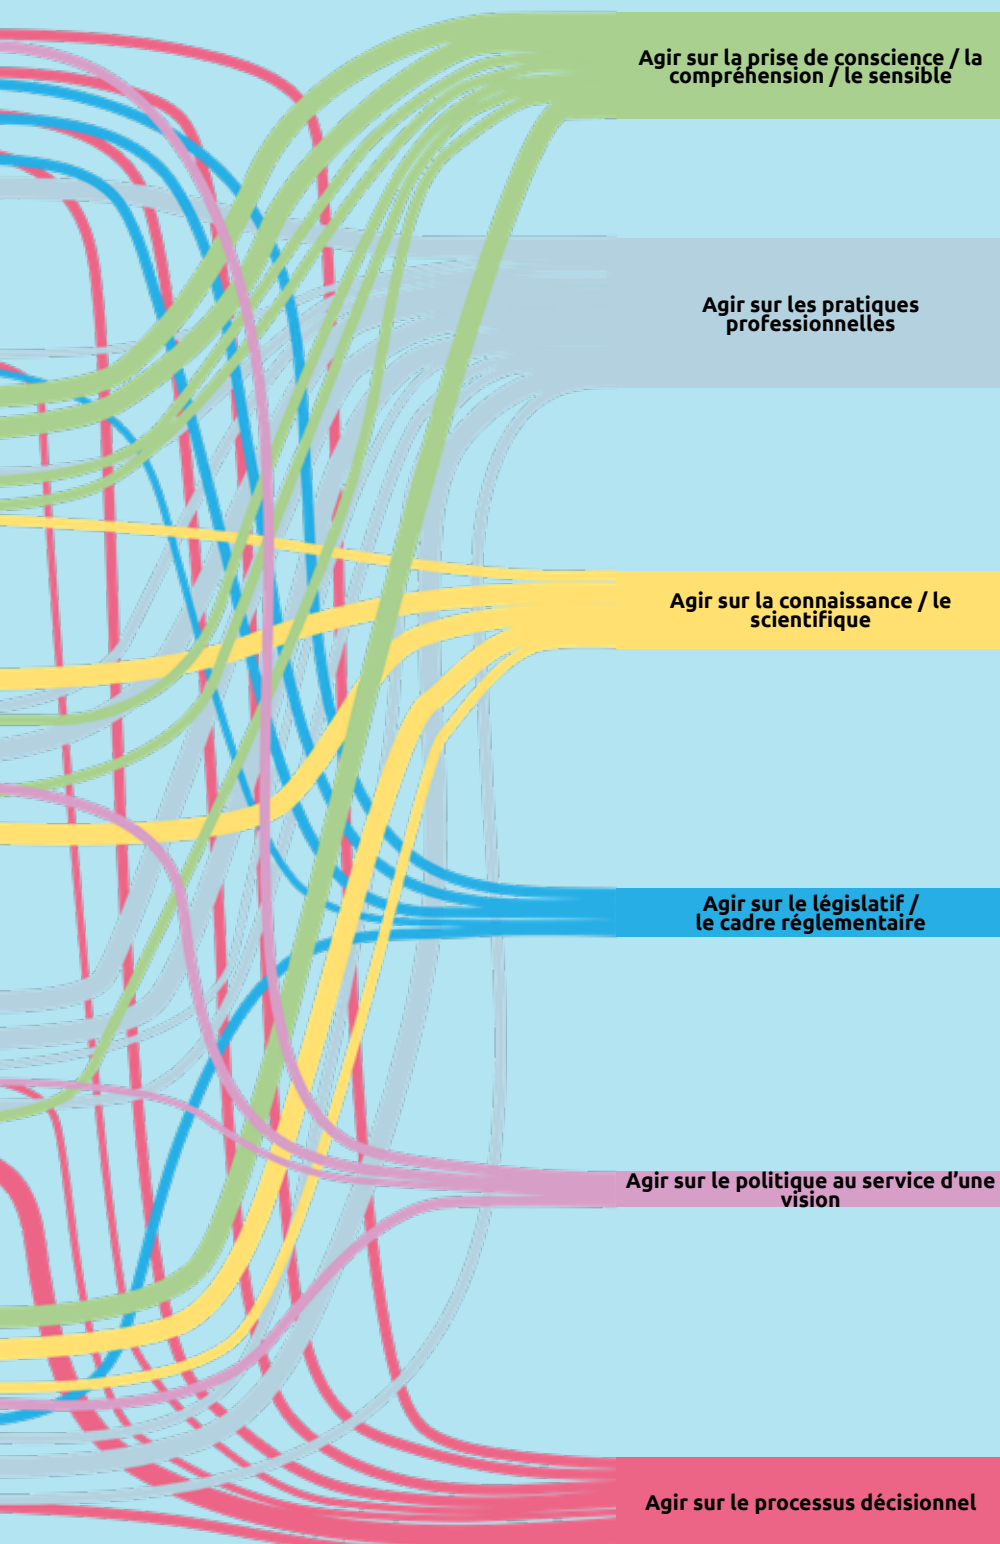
Agir sur la prise de conscience / la compréhension / le sensible

Agir sur les pratiques professionnelles

Agir sur la connaissance / le scientifique

Agir sur le législatif / le cadre réglementaire

Agir sur le politique au service d'une vision

Agir sur le processus décisionnel